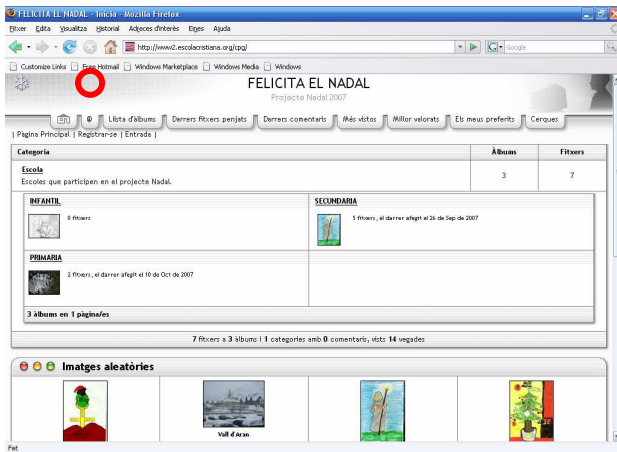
FELICITA EL NADAL - Inicia - Mozilla Firefox

Fitxer Edita Visualitza Historial Adreces d'interès Eines Ajuda

http://www2.escolacristiana.org/cpg/

Google

Customize Links Free Hotmail Windows Marketplace Windows Media Windows

FELICITA EL NADAL

Projecte Nadal 2007

Llista d'àlbums Darrers fitxers penjats Darrers comentaris Més vistos Millor valorats Els meus preferits Cerques

| Pàgina Principal | Registrar-se | Entrada |

| Categoria | Àlbums | Fitxers |
|---|---|---|
| Escola<br>Escoles que participen en el projecte Nadal. | 3 | 7 |

INFANTIL

0 fitxers

SECUNDARIA

5 fitxers , el darrer afegit el 26 de Sep de 2007

PRIMARIA

2 fitxers , el darrer afegit el 10 de Oct de 2007

3 àlbums en 1 pàgina/es

7 fitxers a 3 àlbums i 1 categories amb 0 comentaris, vists 14 vegades

Imatges aleatòries

Vall d'Aran

Fet